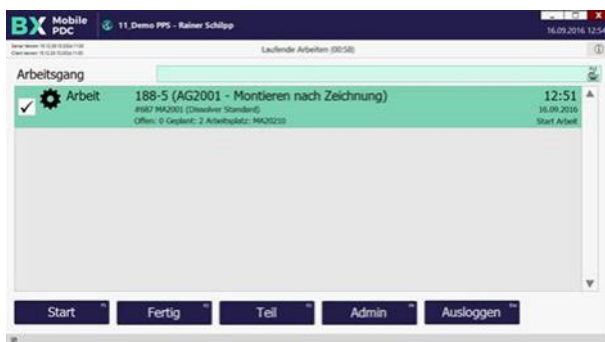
BX Mobile PDC

11_Demo PPS - Rainer Schilpp

16.09.2016 12:54

Server-Version: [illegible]
Client-Version: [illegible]

Laufende Arbeiten (00:58)

Arbeitsgang

✓ Arbeit

188-5 (AG2001 - Montieren nach Zeichnung)

#687 MA2001 (Dissolver Standard)

Offen: 0 Geplant: 2 Arbeitsplatz: MA20210

12:51

16.09.2016

Start Arbeit

Start

Fertig

Teil

Admin

Ausloggen